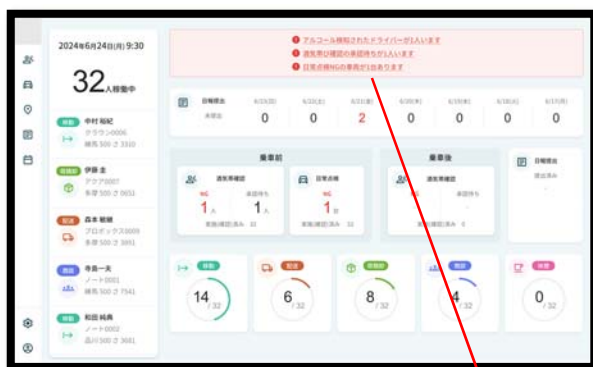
2024年6月24日(月) 9:30

32人稼働中

中村 裕紀
クラウン0006
練馬 500 さ 3310

伊藤 圭
アクア0007
多摩 500 さ 0651

森本 敏樹
プロボックス0009
多摩 500 さ 3851

寺島一夫
ノート0001
練馬 500 さ 7541

和田 純真
ノート0002
品川 500 さ 3681

アルコール検知されたドライバーが1人います
運転者の確認の承認待ちが1人います
日常点検NGの車両が1台あります

日報提出
未提出
6/23(日) 0
6/22(土) 0
6/21(金) 2
6/20(木) 0
6/19(水) 0
6/18(火) 0
6/17(月) 0

乗車前
運転者確認
NG
1人
承認待ち
1人
日常点検
NG
1台

乗車後
運転者確認

日報提出

14 /32
6 /32
8 /32
4 /32
0 /32